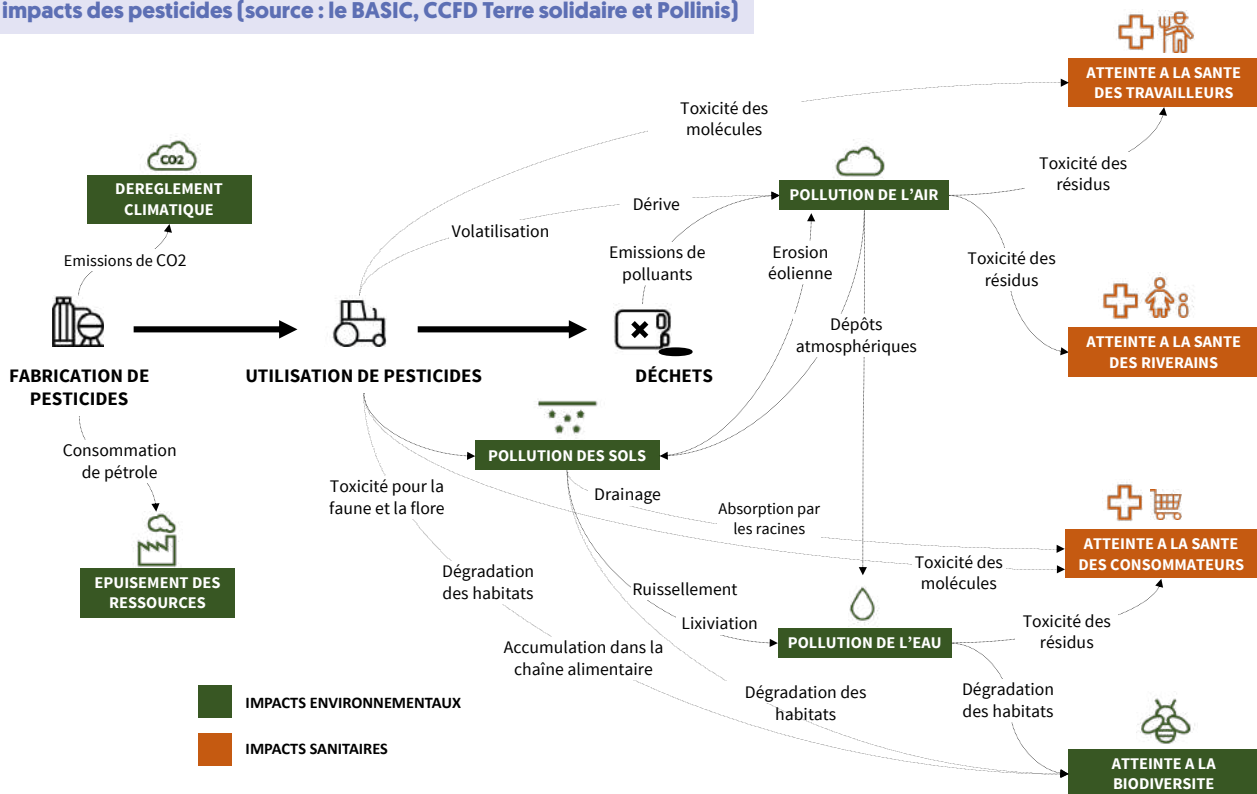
impacts des pesticides (source : le BASIC, CCFD Terre solidaire et Pollinis)

ATTEINTE A LA SANTE DES TRAVAILLEURS

Toxicité des molécules

CO2

DEREGLEMENT CLIMATIQUE

POLLUTION DE L'AIR

Toxicité des résidus

Dérive

Volatilisation

Emissions de polluants

Erosion éolienne

Toxicité des résidus

Emissions de CO2

Dépôts atmosphériques

ATTEINTE A LA SANTE DES RIVERAINS

FABRICATION DE PESTICIDES

UTILISATION DE PESTICIDES

DÉCHETS

POLLUTION DES SOLS

Consommation de pétrole

Drainage

Toxicité pour la faune et la flore

Absorption par les racines

ATTEINTE A LA SANTE DES CONSOMMATEURS

Toxicité des molécules

EPUISEMENT DES RESSOURCES

Dégradation des habitats

Ruissellement

Lixiviation

Toxicité des résidus

POLLUTION DE L'EAU

Accumulation dans la chaîne alimentaire

Dégradation des habitats

Dégradation des habitats

IMPACTS ENVIRONNEMENTAUX

IMPACTS SANITAIRES

ATTEINTE A LA BIODIVERSITE